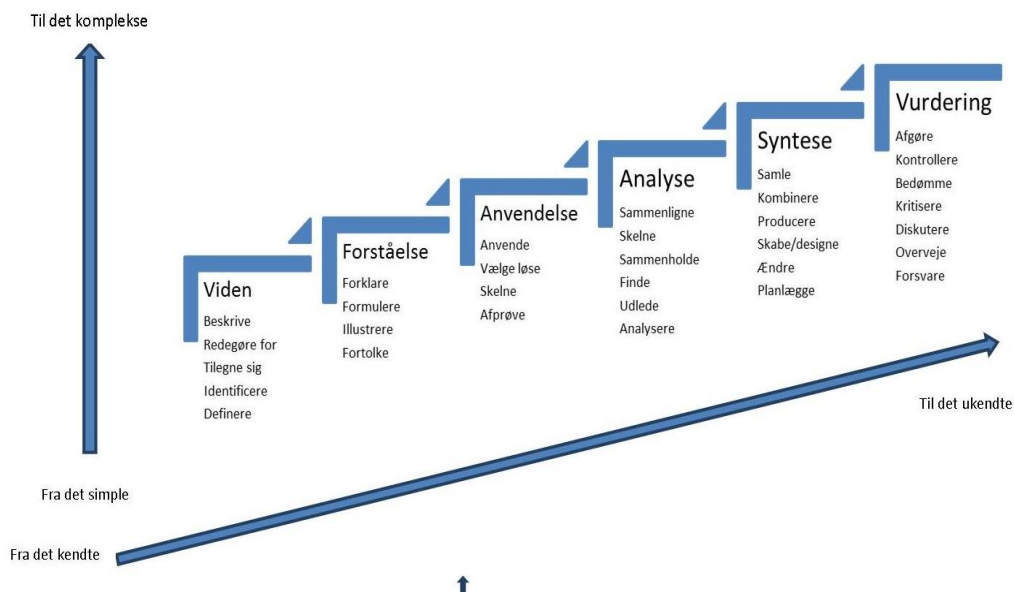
Til det komplekse

Vurdering
Afgøre
Kontrollere
Bedømme
Kritisere
Diskutere
Overveje
Forsvare

Syntese
Samle
Kombinere
Producere
Skabe/designe
Ændre
Planlægge

Analyse
Sammenligne
Skelne
Sammenholde
Finde
Udlede
Analysere

Anvendelse
Anvende
Vælge løse
Skelne
Afprøve

Forståelse
Forklare
Formulere
Illustrere
Fortolke

Viden
Beskrive
Redegøre for
Tilegne sig
Identificere
Definere

Til det ukendte

Fra det simple

Fra det kendte